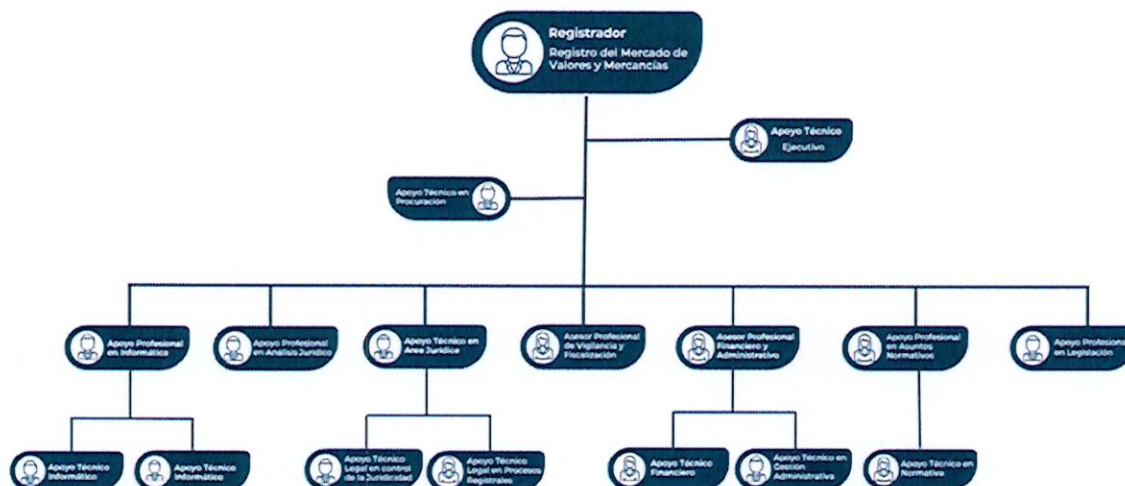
Registrador
Registro del Mercado de Valores y Mercancías

Apoyo Técnico
Ejecutivo

Apoyo Técnico en Procuración

Apoyo Profesional en Informática

Apoyo Profesional en Análisis Jurídico

Apoyo Técnico en Área Jurídica

Asesor Profesional de Vigilancia y Fiscalización

Asesor Profesional Financiero y Administrativo

Apoyo Profesional en Asuntos Normativos

Apoyo Profesiona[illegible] en Legislación

Apoyo Técnico Informático

Apoyo Técnico Informático

Apoyo Técnico Legal en control de la Juridicidad

Apoyo Técnico Legal en Procesos Registrales

Apoyo Técnico Financiero

Apoyo Técnico en Gestión Administrativa

Apoyo Técnico en Normativa